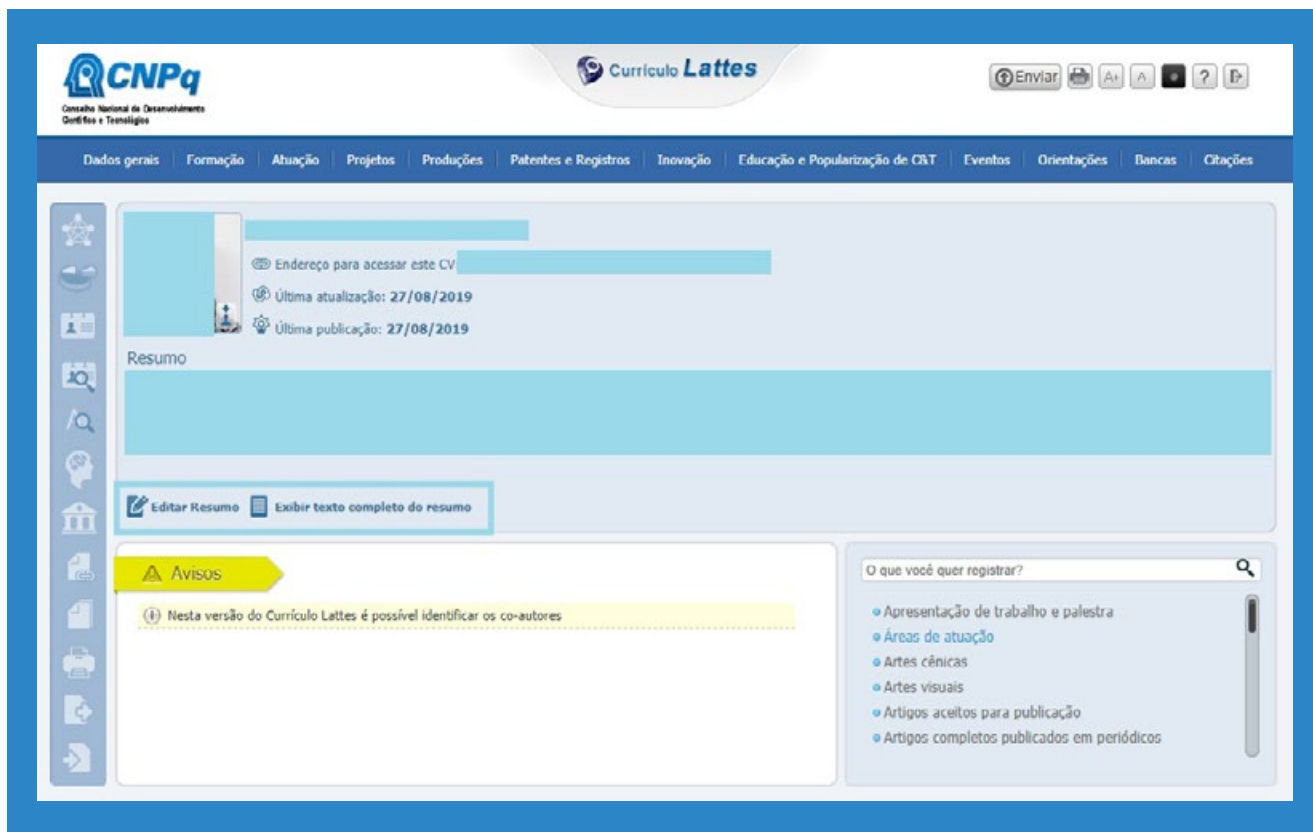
CNPq
Conselho Nacional de Desenvolvimento Científico e Tecnológico

Currículo Lattes

Enviar A+ A ?

Dados gerais | Formação | Atuação | Projetos | Produções | Patentes e Registros | Inovação | Educação e Popularização de C&T | Eventos | Orientações | Bancas | Citações

Endereço para acessar este CV
Última atualização: 27/08/2019
Última publicação: 27/08/2019

Resumo

Editar Resumo
Exibir texto completo do resumo

Avisos

Nesta versão do Currículo Lattes é possível identificar os co-autores

O que você quer registrar?

Apresentação de trabalho e palestra
Áreas de atuação
Artes cênicas
Artes visuais
Artigos aceitos para publicação
Artigos completos publicados em periódicos